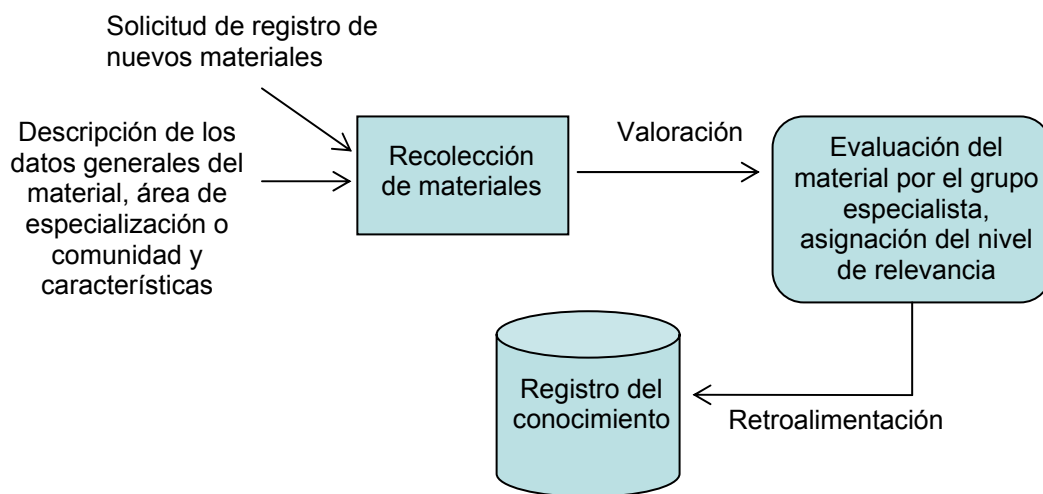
Solicitud de registro de nuevos materiales

Descripción de los datos generales del material, área de especialización o comunidad y características

Recolección de materiales

Valoración

Evaluación del material por el grupo especialista, asignación del nivel de relevancia

Registro del conocimiento

Retroalimentación